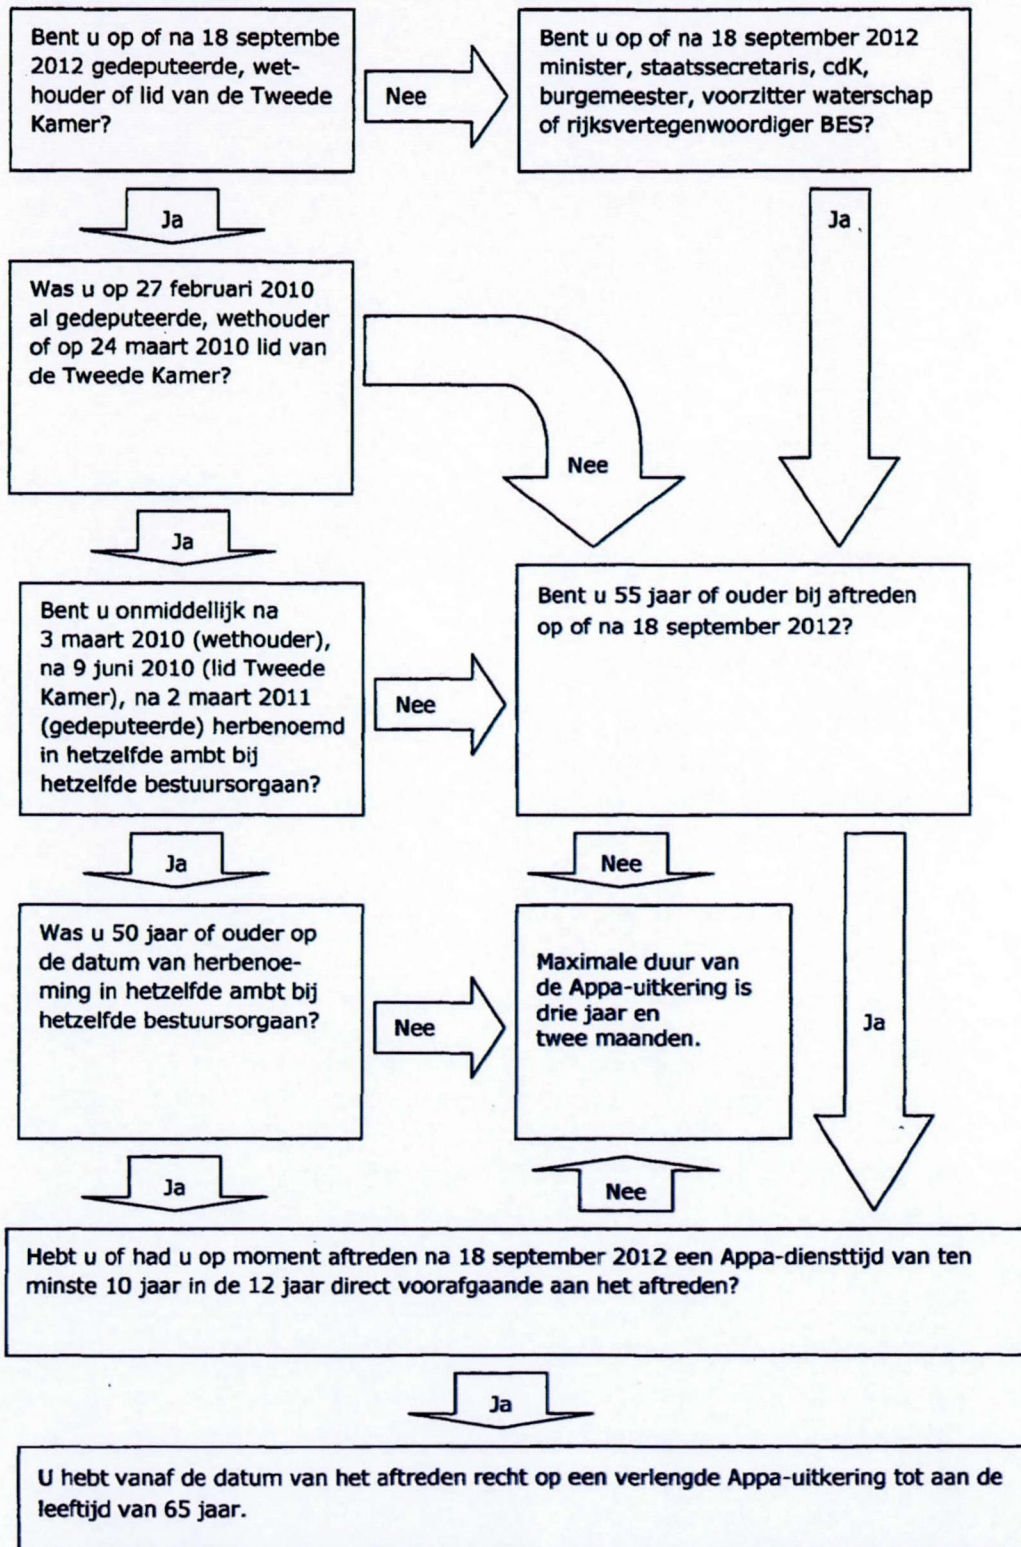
Bent u op of na 18 septembe 2012 gedeputeerde, wethouder of lid van de Tweede Kamer?

Nee

Bent u op of na 18 september 2012 minister, staatssecretaris, cdK, burgemeester, voorzitter waterschap of rijksvertegenwoordiger BES?

Ja

Ja

Was u op 27 februari 2010 al gedeputeerde, wethouder of op 24 maart 2010 lid van de Tweede Kamer?

Nee

Ja

Bent u onmiddellijk na 3 maart 2010 (wethouder), na 9 juni 2010 (lid Tweede Kamer), na 2 maart 2011 (gedeputeerde) herbenoemd in hetzelfde ambt bij hetzelfde bestuursorgaan?

Nee

Bent u 55 jaar of ouder bij aftreden op of na 18 september 2012?

Ja

Nee

Was u 50 jaar of ouder op de datum van herbenoeming in hetzelfde ambt bij hetzelfde bestuursorgaan?

Nee

Maximale duur van de Appa-uitkering is drie jaar en twee maanden.

Ja

Ja

Nee

Hebt u of had u op moment aftreden na 18 september 2012 een Appa-diensttijd van ten minste 10 jaar in de 12 jaar direct voorafgaande aan het aftreden?

Ja

U hebt vanaf de datum van het aftreden recht op een verlengde Appa-uitkering tot aan de leeftijd van 65 jaar.